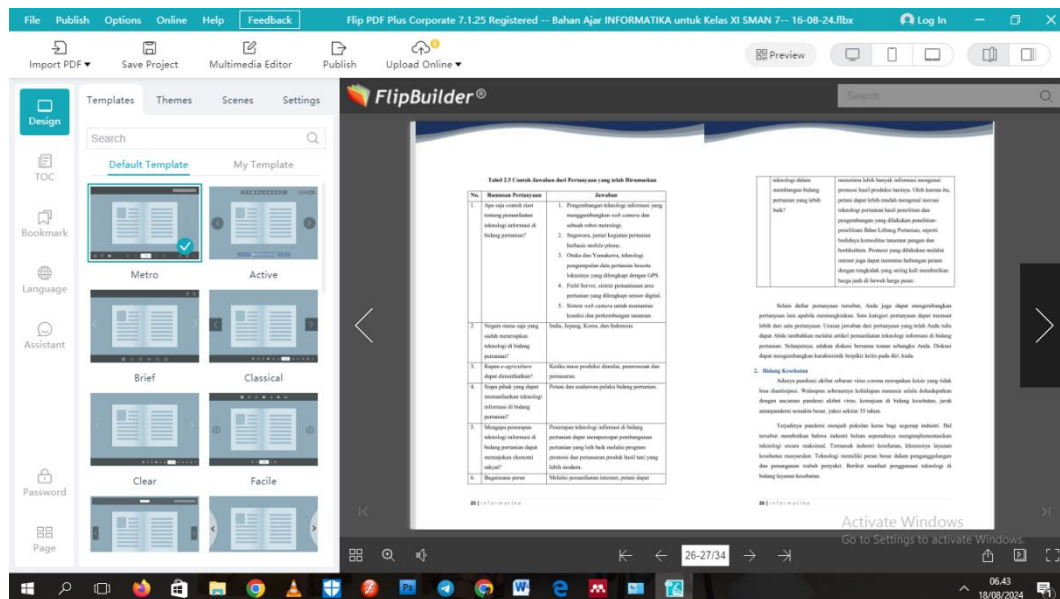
File Publish Options Online Help Feedback

Flip PDF Plus Corporate 7.1.25 Registered -- Bahan Ajar INFORMATIKA untuk Kelas XI SMAN 7-- 16-08-24.flbx

Log In

Import PDF ▾ Save Project Multimedia Editor Publish Upload Online ▾

Preview

Design

TOC

Bookmark

Language

Assistant

Password

Page

Templates Themes Scenes Settings

Search

Default Template My Template

Metro Active

Brief Classical

Clear Facile

FlipBuilder®

Search

Tabel 2.5 Contoh Jawaban dari Pertanyaan yang telah Dirumuskan

| No. | Rumusan Pertanyaan | Jawaban |
|---|---|---|
| 1. | Apa saja contoh riset tentang pemanfaatan teknologi informasi di bidang pertanian? | 1. Pengembangan teknologi informasi yang menggabungkan web camera dan sebuah robot metrologi. 2. Segovera, jurnal kegiatan pertanian berbasis mobile-phone. 3. Otaka dan Yamakawa, teknologi pengumpulan data pertanian beserta lokasinya yang dilengkapi dengan GPS. 4. Field Server, sistem pemantauan area pertanian yang dilengkapi sensor digital. 5. Sistem web camera untuk memantau kondisi dan perkembangan tanaman. |
| 2. | Negara mana saja yang sudah menerapkan teknologi di bidang pertanian? | India, Jepang, Korea, dan Indonesia |
| 3. | Kapan e-agriculture dapat dimanfaatkan? | Ketika masa produksi ditanam, pemrosesan dan pemasaran. |
| 4. | Siapa pihak yang dapat memanfaatkan teknologi informasi di bidang pertanian? | Petani dan usahawan pelaku bidang pertanian. |
| 5. | Mengapa penerapan teknologi informasi di bidang pertanian dapat memajukan ekonomi rakyat? | Penerapan teknologi informasi di bidang pertanian dapat mempercepat pembangunan pertanian yang lebih baik melalui program promosi dan pemasaran produk hasil tani yang lebih modern. |
| 6. | Bagaimana peran | Melalui pemanfaatan internet, petani dapat |

24 | Informatika

| | teknologi dalam membangun bidang pertanian yang lebih baik? | memeriksa lebih banyak informasi mengenai promosi hasil produksi taninya. Oleh karena itu, petani dapat lebih mudah mengenal inovasi teknologi pertanian hasil penelitian dan pengembangan yang dilakukan peneliti-peneliti Balai Litbang Pertanian, seperti budidaya komoditas tanaman pangan dan hortikultura. Promosi yang dilakukan melalui internet juga dapat memutus hubungan petani dengan tengkulak yang sering kali membelikan harga jauh di bawah harga pasar. |
|---|---|---|

Selain daftar pertanyaan tersebut, Anda juga dapat mengembangkan pertanyaan lain apabila memungkinkan. Satu kategori pertanyaan dapat memuat lebih dari satu pertanyaan. Uraian jawaban dari pertanyaan yang telah Anda tulis dapat Anda tambahkan melalui artikel pemanfaatan teknologi informasi di bidang pertanian. Selanjutnya, adakan diskusi bersama teman sebangku Anda. Diskusi dapat mengembangkan karakteristik berpikir kritis pada diri Anda.

2. Bidang Kesehatan

Adanya pandemi akibat sebaran virus corona merupakan krisis yang tidak bisa diantisipasi. Walaupun sebenarnya kehidupan manusia selalu didampingkan dengan ancaman pandemi akibat virus, kemajuan di bidang kesehatan, jarak antarpandemi semakin besar, yakni sekitar 35 tahun.

Terjadinya pandemi menjadi pukulan keras bagi segenap industri. Hal tersebut membuktikan bahwa industri belum sepenuhnya mengimplementasikan teknologi secara maksimal. Termasuk industri kesehatan, khususnya layanan kesehatan masyarakat. Teknologi memiliki peran besar dalam penganggulangan dan penanganan wabah penyakit. Berikut manfaat penggunaan teknologi di bidang layanan kesehatan.

25 | Informatika

Activate Windows
Go to Settings to activate Windows.

26-27/34

06.43
18/08/2024